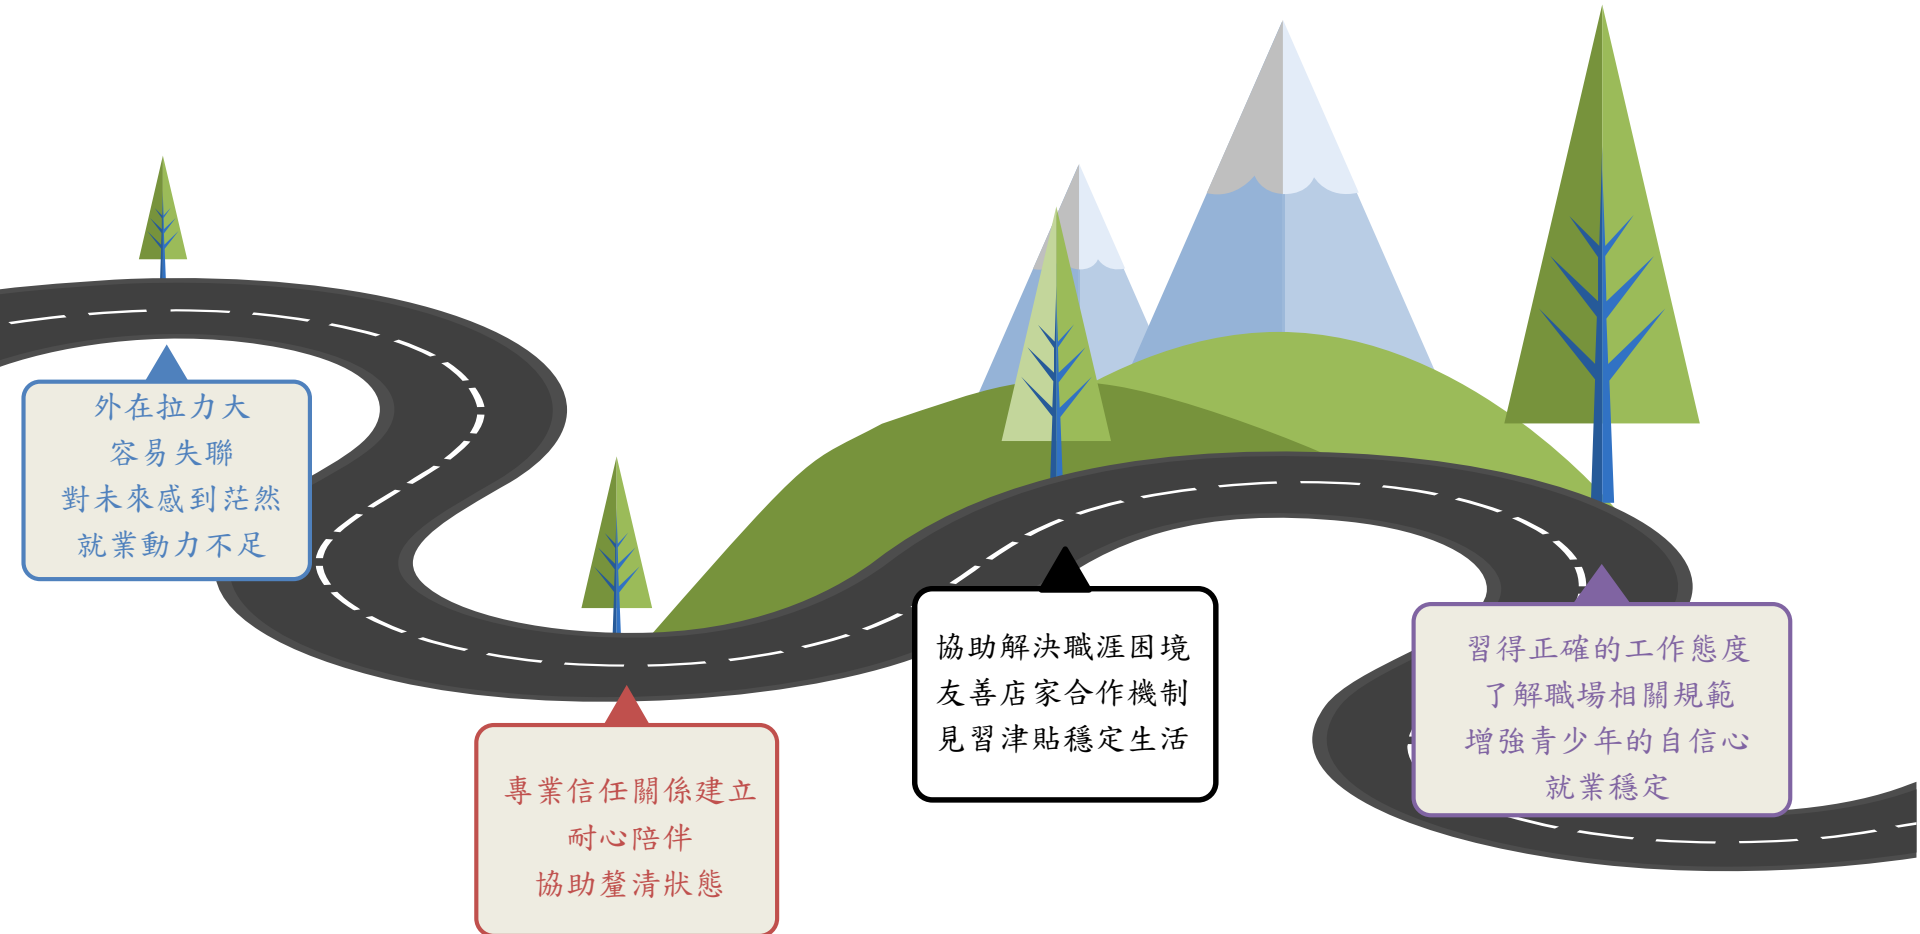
外在拉力大
容易失聯
對未來感到茫然
就業動力不足

專業信任關係建立
耐心陪伴
協助釐清狀態

協助解決職涯困境
友善店家合作機制
見習津貼穩定生活

習得正確的工作態度
了解職場相關規範
增強青少年的自信心
就業穩定